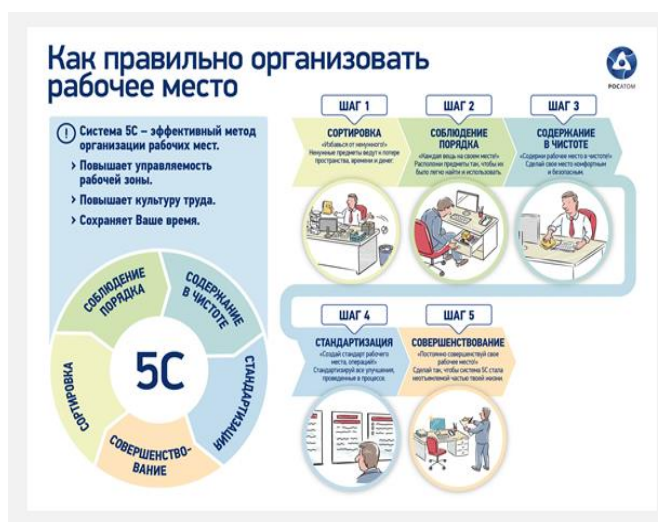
Как правильно организовать рабочее место

РОСАТОМ

Система 5С – эффективный метод организации рабочих мест.
› Повышает управляемость рабочей зоны.
› Повышает культуру труда.
› Сохраняет Ваше время.

СОБЛЮДЕНИЕ ПОРЯДКА
СОДЕРЖАНИЕ В ЧИСТОТЕ
СТАНДАРТИЗАЦИЯ
СОВЕРШЕНСТВОВАНИЕ
СОРТИРОВКА
5С

ШАГ 1
СОРТИРОВКА
«Избавься от ненужного!» Ненужные предметы ведут к потере пространства, времени и денег.

ШАГ 2
СОБЛЮДЕНИЕ ПОРЯДКА
«Каждая вещь на своем месте!» Расположи предметы так, чтобы их было легко найти и использовать.

ШАГ 3
СОДЕРЖАНИЕ В ЧИСТОТЕ
«Содержи рабочее место в чистоте!» Сделай свое место комфортным и безопасным.

ШАГ 4
СТАНДАРТИЗАЦИЯ
«Создай стандарт рабочего места, операций!» Стандартизируй все улучшения, проведенные в процессе.

ШАГ 5
СОВЕРШЕНСТВОВАНИЕ
«Постоянно совершенствуй свое рабочее место!» Сделай так, чтобы система 5С стала неотъемлемой частью твоей жизни.